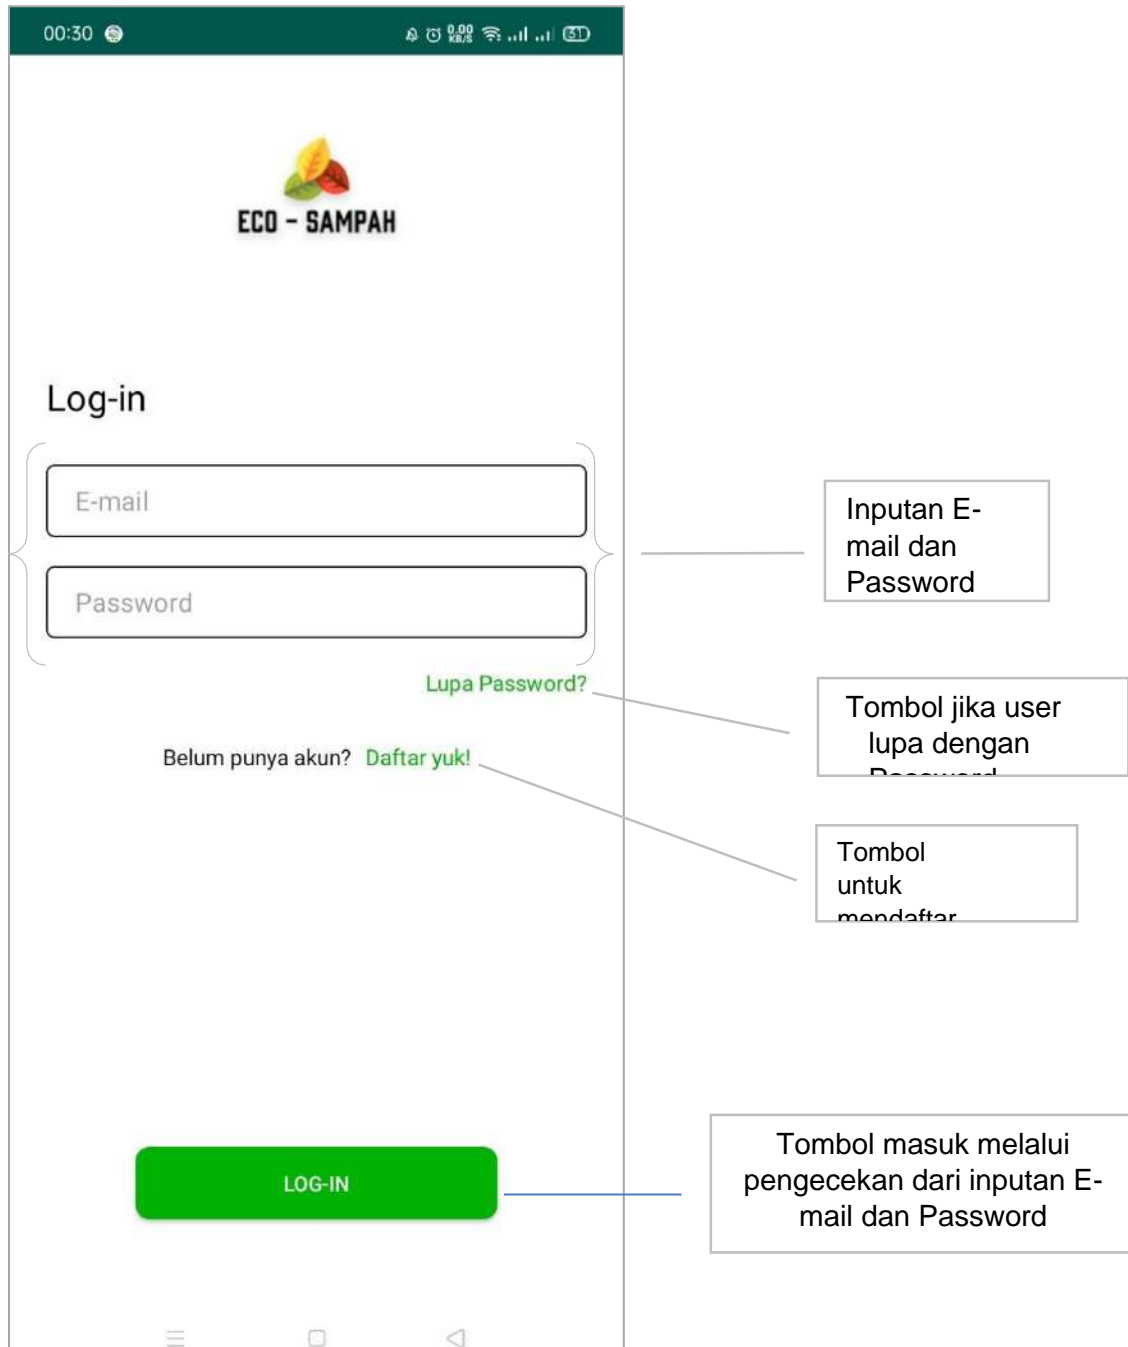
00:30

0.00 KB/S

61

ECO - SAMPAH

Log-in

E-mail

Password

Lupa Password?

Belum punya akun? Daftar yuk!

LOG-IN

Inputan E-mail dan Password

Tombol jika user lupa dengan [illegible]

Tombol untuk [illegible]

Tombol masuk melalui pengecekan dari inputan E-mail dan Password